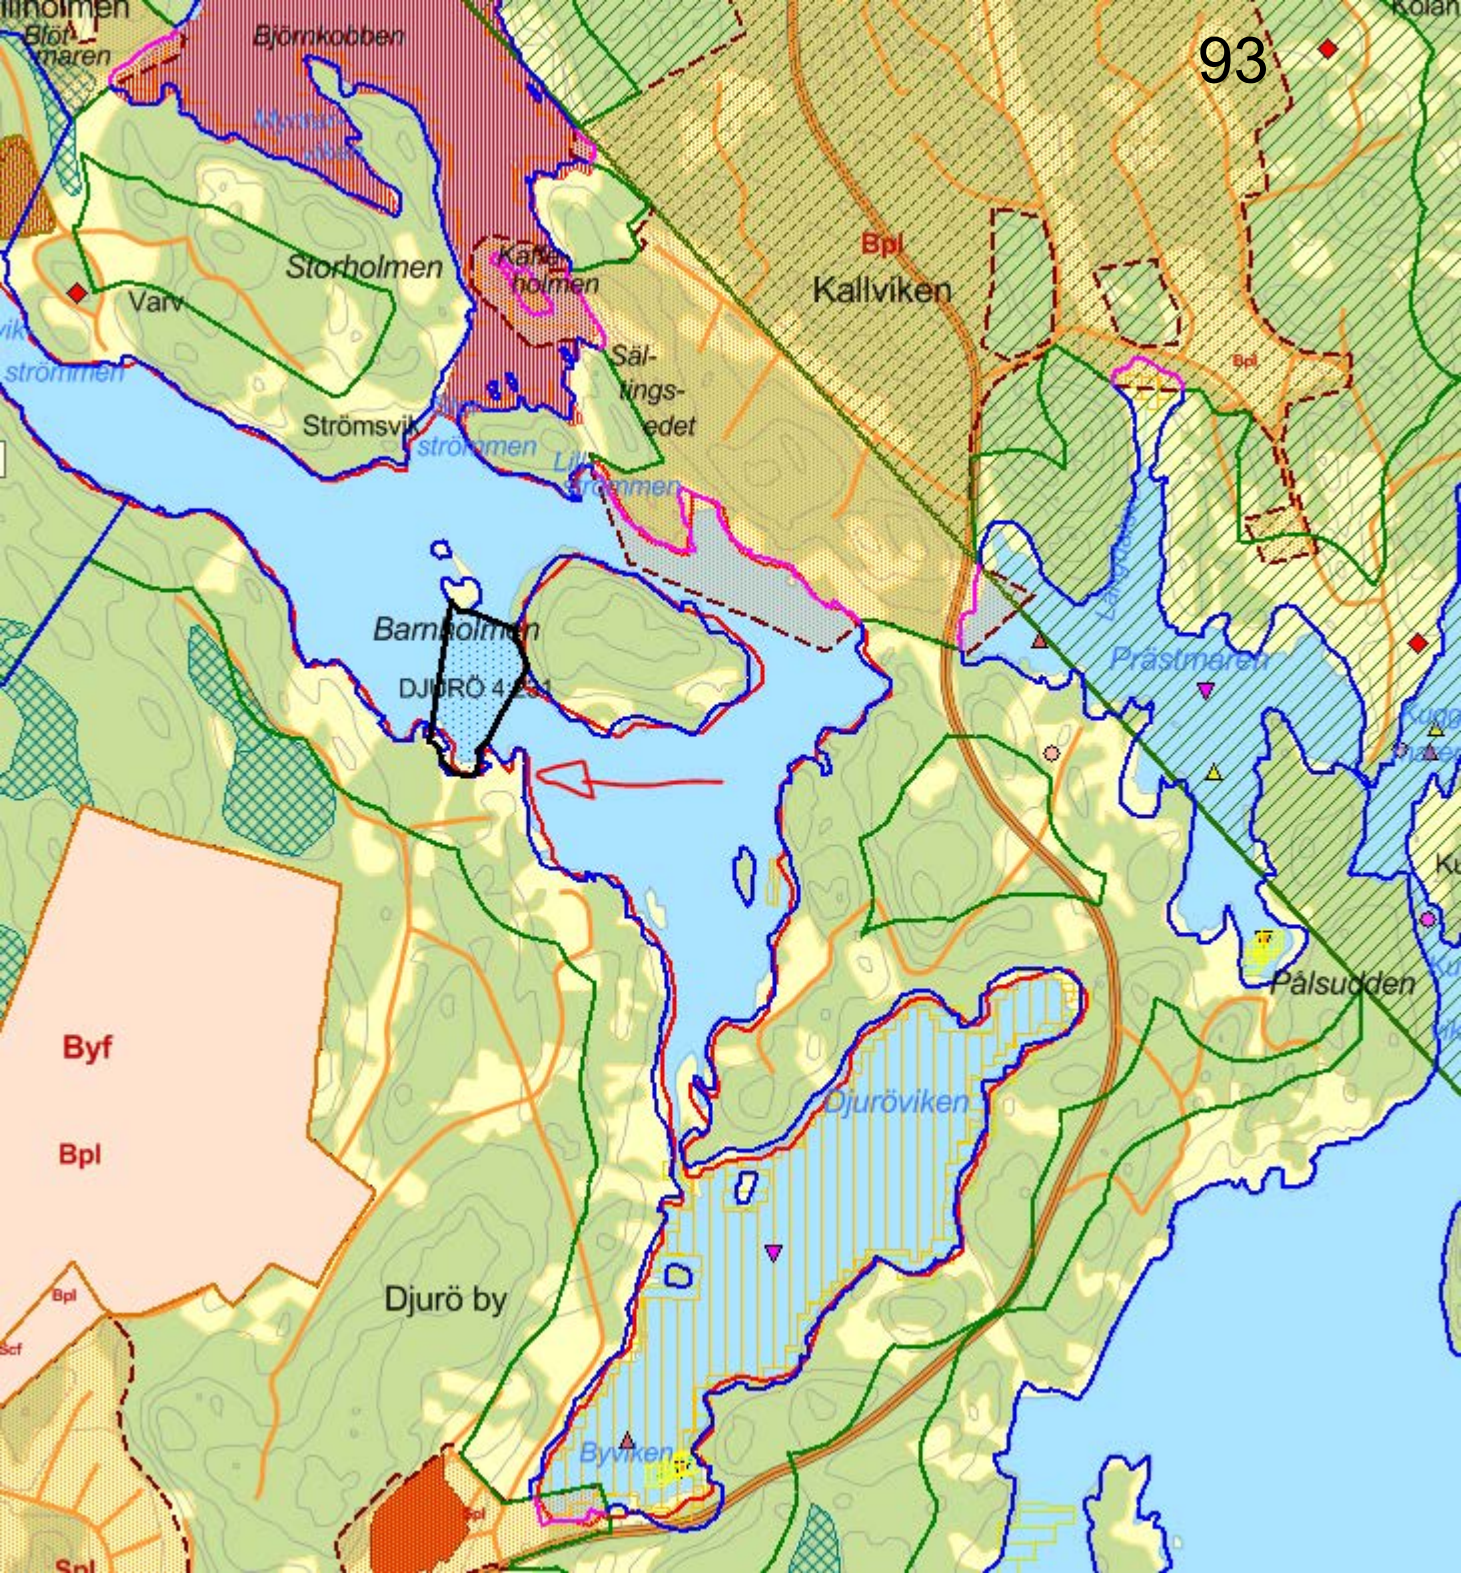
93

Lillholmen
Blöt-
maren
Björnkobben
Kolan
Myrtan
Storholmen
Kaffe-
holmen
Bpl
Kallviken
Varv
strömmen
Säl-
tings-
edet
Strömsvik
strömmen
Lill-
strömmen
Bpl
Barnholmen
DJURÖ 4:281
Prästmaren
Kugg
Ku
Byf
Bpl
Pålsudden
Djuröviken
Djurö by
Bpl
Scf
Byviken
Bpl
Spl